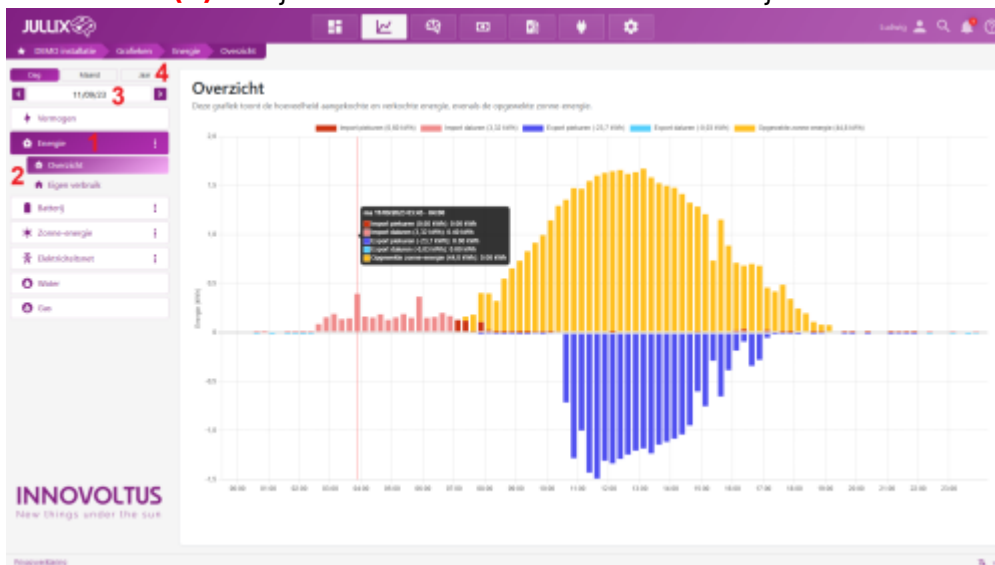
JULLIX

DSMR installatie Grafieken Energie Overzicht

Dag Maand Jaar 4

11/09/23 3

Vermogen

Energie 1

2 Overzicht

Eigen verbruik

Batterij

Zonne-energie

Elektriciteitsnet

Water

Gas

INNOVOLTUS
New things under the sun

Overzicht

Deze grafiek toont de hoeveelheid aangekochte en verkochte energie, evenals de opgewekte zonne energie.

Import piekuren (0,00 kWh) Import daluren (3,32 kWh) Export piekuren (-23,7 kWh) Export daluren (-0,03 kWh) Opgewekte zonne energie (44,8 kWh)

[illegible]
Import piekuren (0,00 kWh): 0,00 kWh
Import daluren (3,32 kWh): 0,40 kWh
Export piekuren (-23,7 kWh): 0,00 kWh
Export daluren (-0,03 kWh): 0,00 kWh
Opgewekte zonne-energie (44,8 kWh): 0,00 kWh

Energie (kWh)

2,0
1,5
1,0
0,5
0
-0,5
-1,0
-1,5

00:00 01:00 02:00 03:00 04:00 05:00 06:00 07:00 08:00 09:00 10:00 11:00 12:00 13:00 14:00 15:00 16:00 17:00 18:00 19:00 20:00 21:00 22:00 23:00